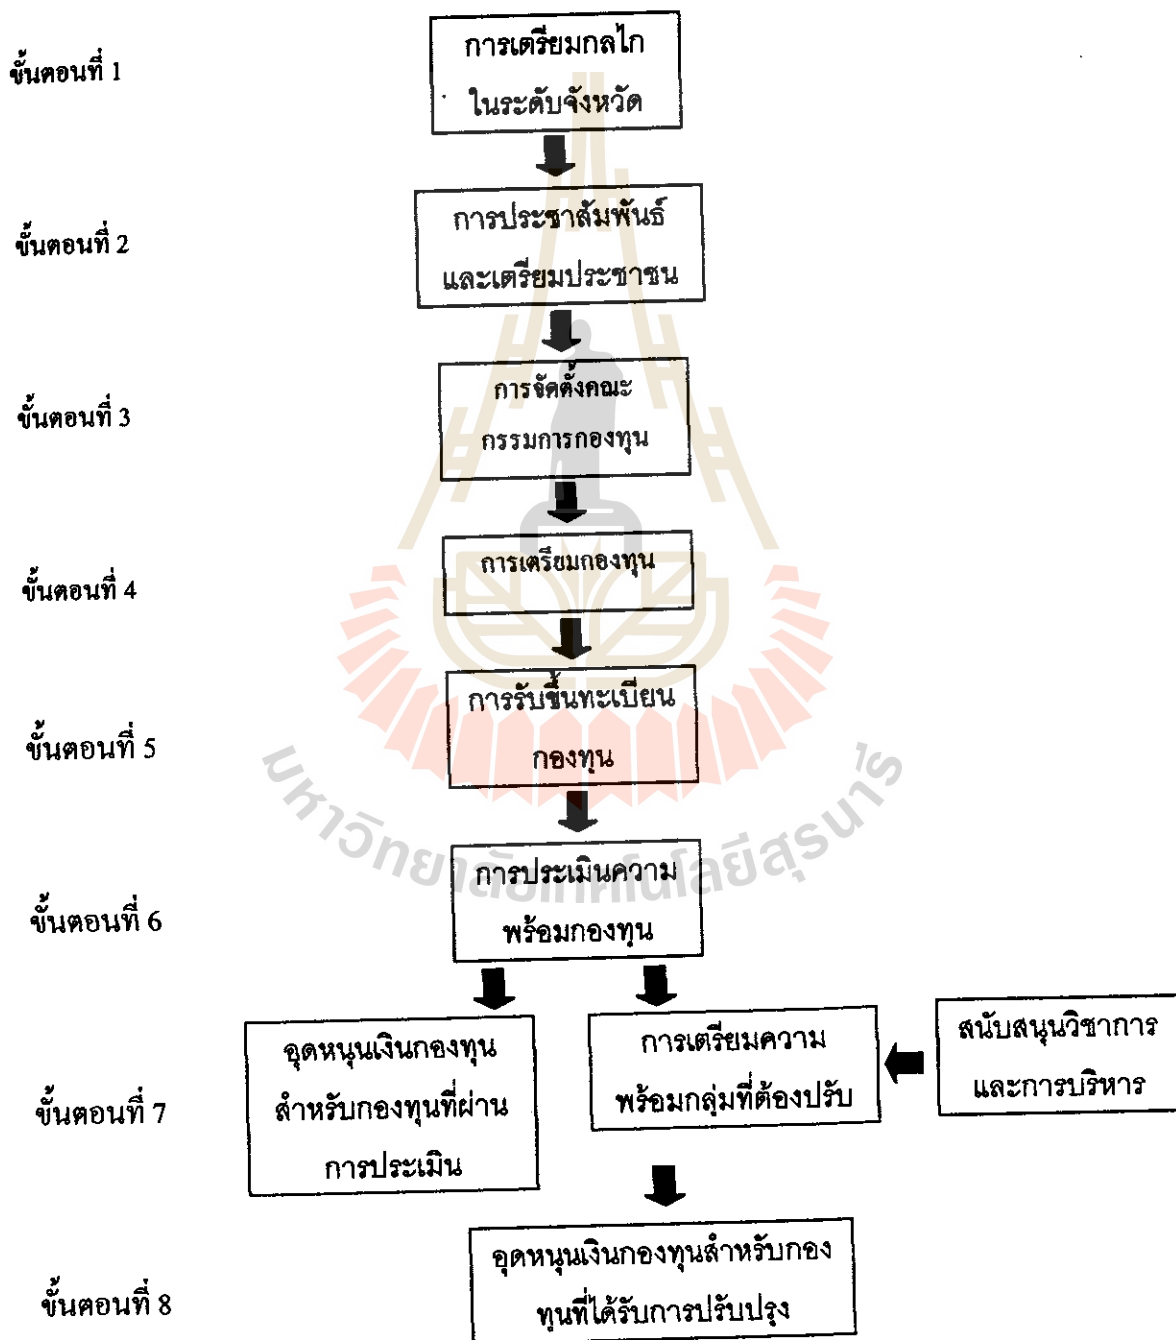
ขั้นตอนที่ 1

การเตรียมกลไก ในระดับจังหวัด

ขั้นตอนที่ 2

การประชาสัมพันธ์ และเตรียมประชาชน

ขั้นตอนที่ 3

การจัดตั้งคณะ กรรมการกองทุน

ขั้นตอนที่ 4

การเตรียมกองทุน

ขั้นตอนที่ 5

การรับขึ้นทะเบียน กองทุน

ขั้นตอนที่ 6

การประเมินความ พร้อมกองทุน

ขั้นตอนที่ 7

อุดหนุนเงินกองทุน สำหรับกองทุนที่ผ่าน การประเมิน

การเตรียมความ พร้อมกลุ่มที่ต้องปรับ

สนับสนุนวิชาการ และการบริหาร

ขั้นตอนที่ 8

อุดหนุนเงินกองทุนสำหรับกอง ทุนที่ได้รับการปรับปรุง

มหาวิทยาลัยเทคโนโลยีสุรนารี